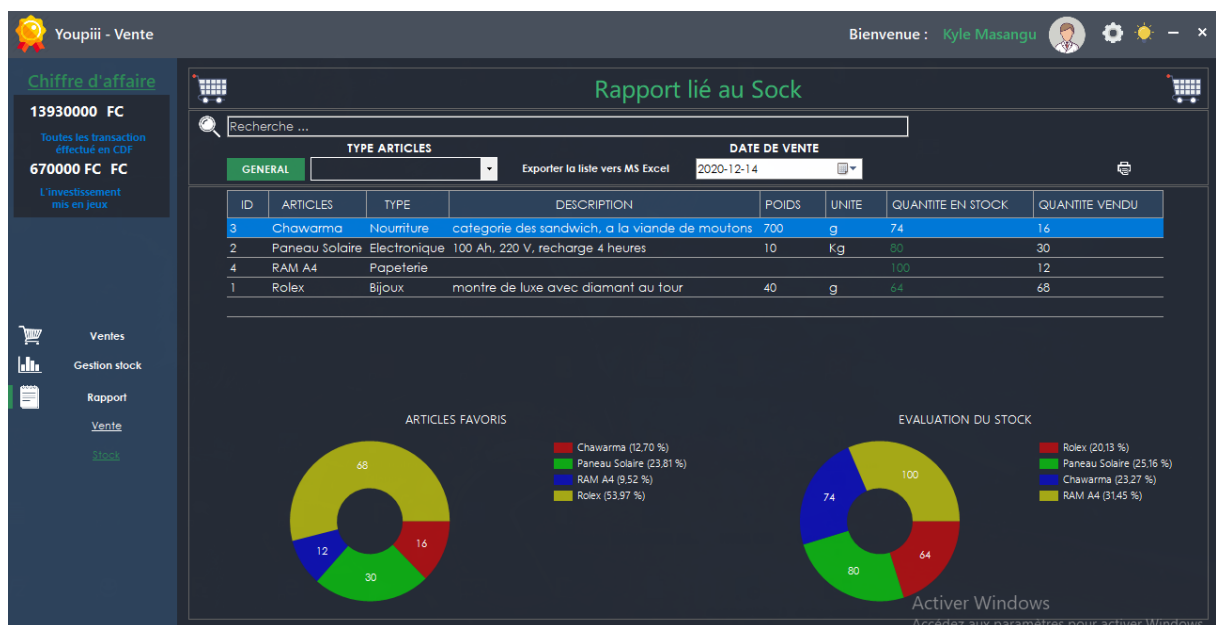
Youpiii - Vente

Bienvenue : Kyle Masangu

Chiffre d'affaire

13930000 FC

Toutes les transaction effectué en CDF

670000 FC FC

L'investissement mis en jeux

Ventes

Gestion stock

Rapport

Vente

Stock

Rapport lié au Sock

Recherche ...

TYPE ARTICLES

DATE DE VENTE

GENERAL

Exporter la liste vers MS Excel

2020-12-14

| ID | ARTICLES | TYPE | DESCRIPTION | POIDS | UNITE | QUANTITE EN STOCK | QUANTITE VENDU |
|---|---|---|---|---|---|---|---|
| 3 | Chawarma | Nourriture | categorie des sandwich, a la viande de moutons | 700 | g | 74 | 16 |
| 2 | Paneau Solaire | Electronique | 100 Ah, 220 V, recharge 4 heures | 10 | Kg | 80 | 30 |
| 4 | RAM A4 | Papeterie | | | | 100 | 12 |
| 1 | Rolex | Bijoux | montre de luxe avec diamant au tour | 40 | g | 64 | 68 |

ARTICLES FAVORIS

68
12
30
16

Chawarma (12,70 %)
Paneau Solaire (23,81 %)
RAM A4 (9,52 %)
Rolex (53,97 %)

EVALUATION DU STOCK

74
100
80
64

Rolex (20,13 %)
Paneau Solaire (25,16 %)
Chawarma (23,27 %)
RAM A4 (31,45 %)

Activer Windows
Accédez aux paramètres pour activer Windows